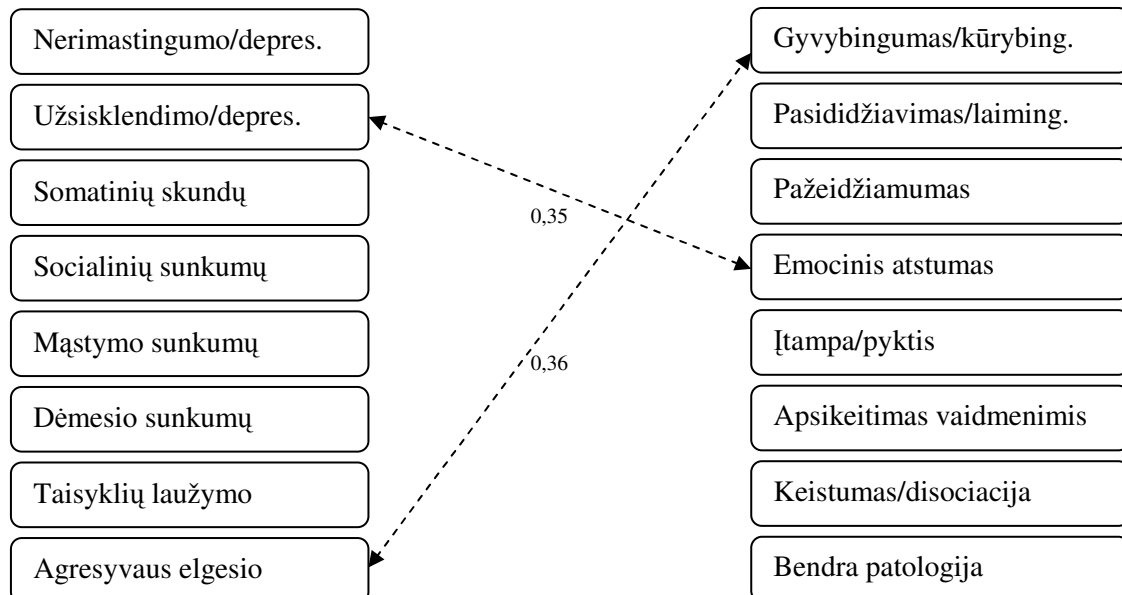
Nerimastingumo/depres.

Užsisklendimo/depres.

Somatinių skundų

Socialinių sunkumų

Mąstymo sunkumų

Dėmesio sunkumų

Taisyklių laužymo

Agresyvaus elgesio

Gyvybingumas/kūrybing.

Pasididžiavimas/laiming.

Pažeidžiamumas

Emocinis atstumas

Įtampa/pyktis

Apsikeitimas vaidmenimis

Keistumas/disociacija

Bendra patologija

0,35

0,36